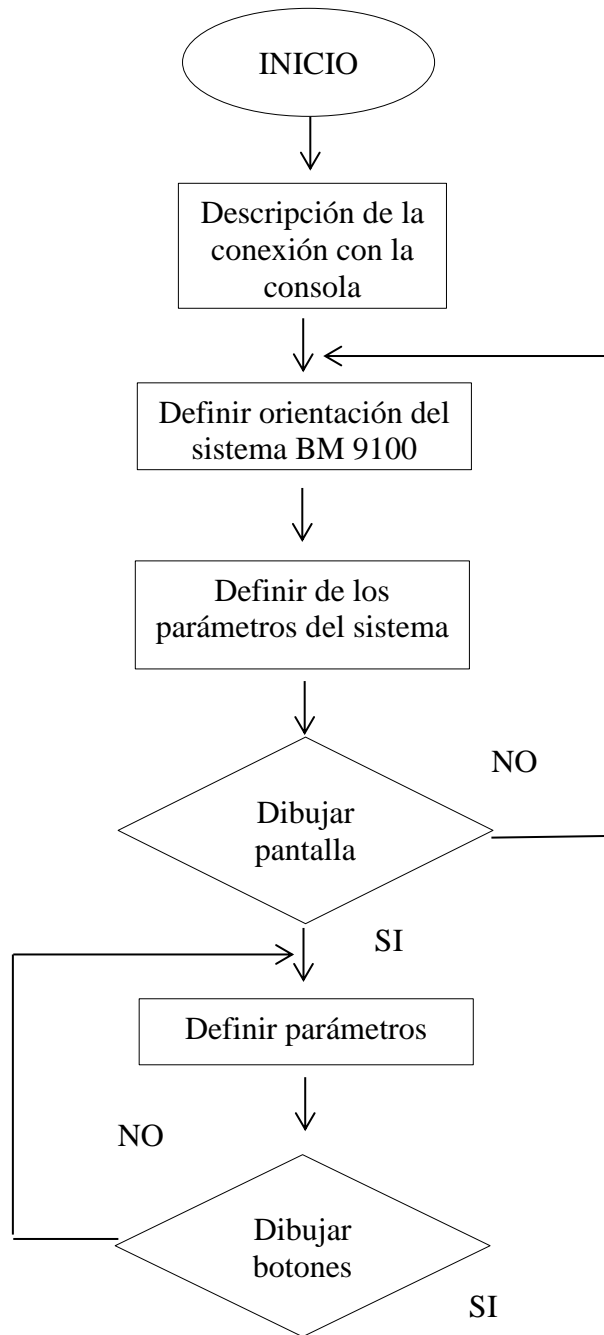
INICIO

Descripción de la conexión con la consola

Definir orientación del sistema BM 9100

Definir de los parámetros del sistema

NO

Dibujar pantalla

SI

Definir parámetros

NO

Dibujar botones

SI